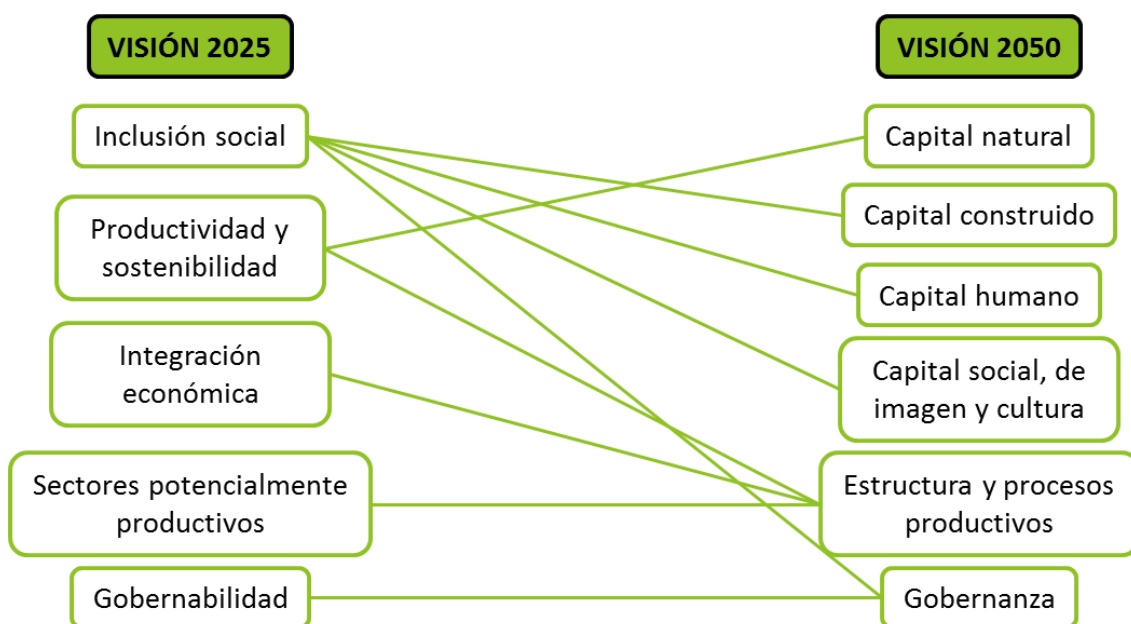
VISIÓN 2025

VISIÓN 2050

Inclusión social

Productividad y sostenibilidad

Integración económica

Sectores potencialmente productivos

Gobernabilidad

Capital natural

Capital construido

Capital humano

Capital social, de imagen y cultura

Estructura y procesos productivos

Gobernanza